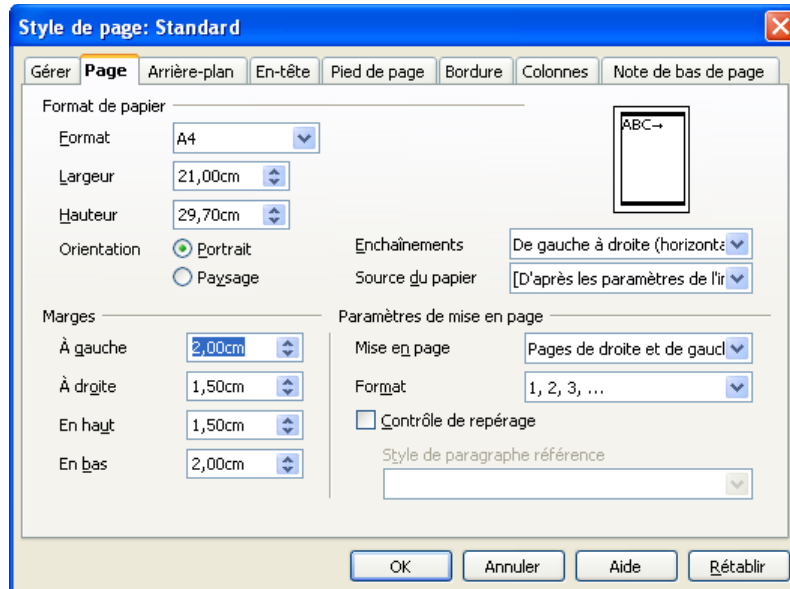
Style de page: Standard

Gérer | Page | Arrière-plan | En-tête | Pied de page | Bordure | Colonnes | Note de bas de page

Format de papier

Format A4

Largeur 21,00cm

Hauteur 29,70cm

Orientation Portrait Paysage

ABC→

Enchaînements De gauche à droite (horizonta

Source du papier [D'après les paramètres de l'ir

Marges

À gauche 2,00cm

À droite 1,50cm

En haut 1,50cm

En bas 2,00cm

Paramètres de mise en page

Mise en page Pages de droite et de gaucl

Format 1, 2, 3, ...

Contrôle de repérage

Style de paragraphe référence

OK | Annuler | Aide | Rétablir